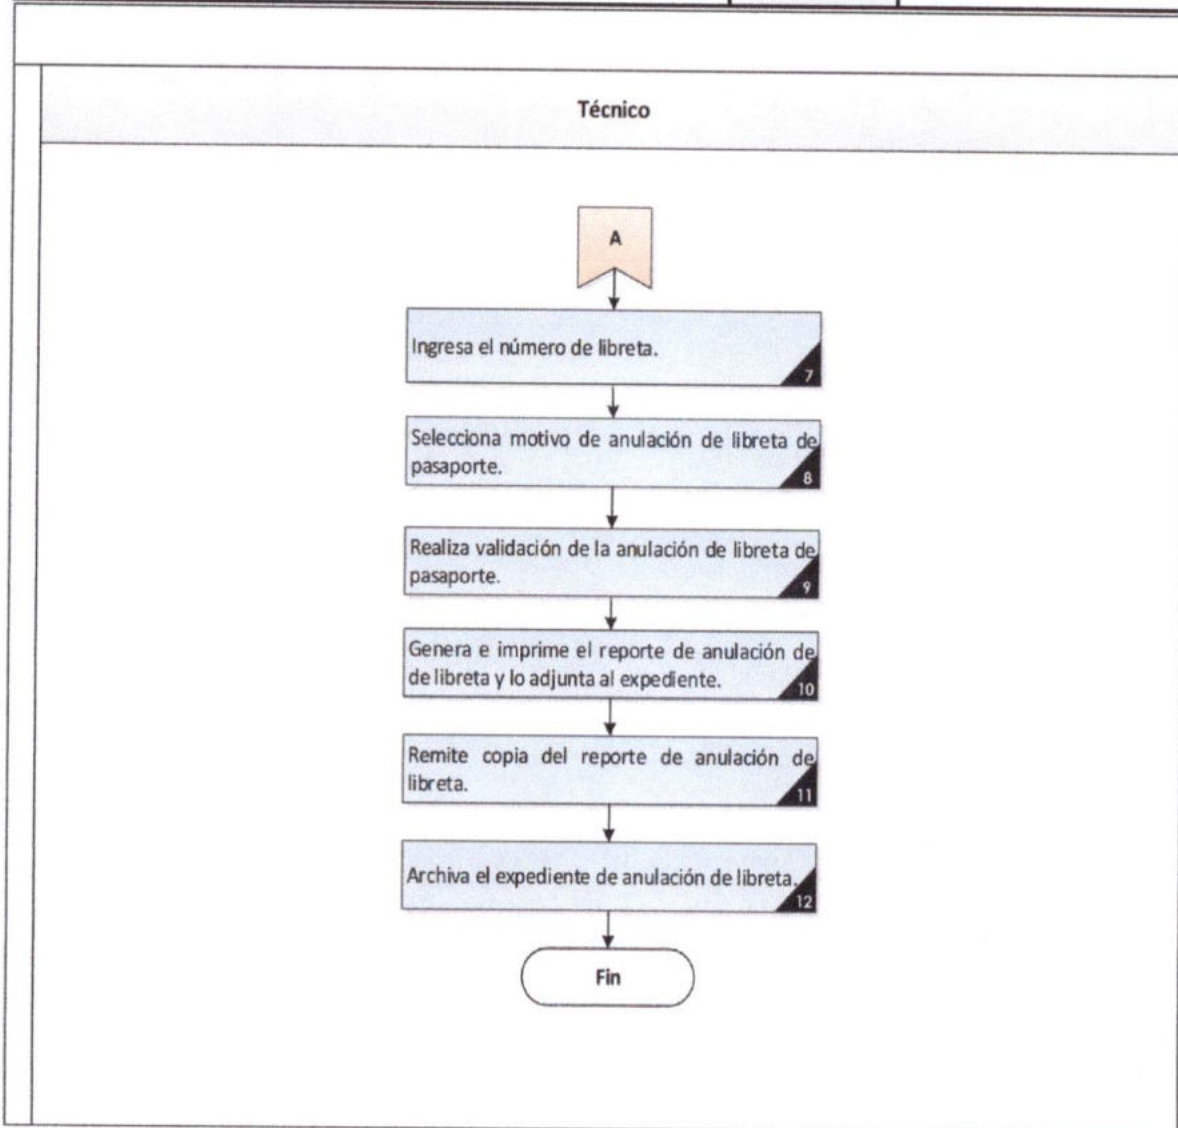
Técnico

A

Ingresa el número de libreta.
7

Selecciona motivo de anulación de libreta de pasaporte.
8

Realiza validación de la anulación de libreta de pasaporte.
9

Genera e imprime el reporte de anulación de de libreta y lo adjunta al expediente.
10

Remite copia del reporte de anulación de libreta.
11

Archiva el expediente de anulación de libreta.
12

Fin